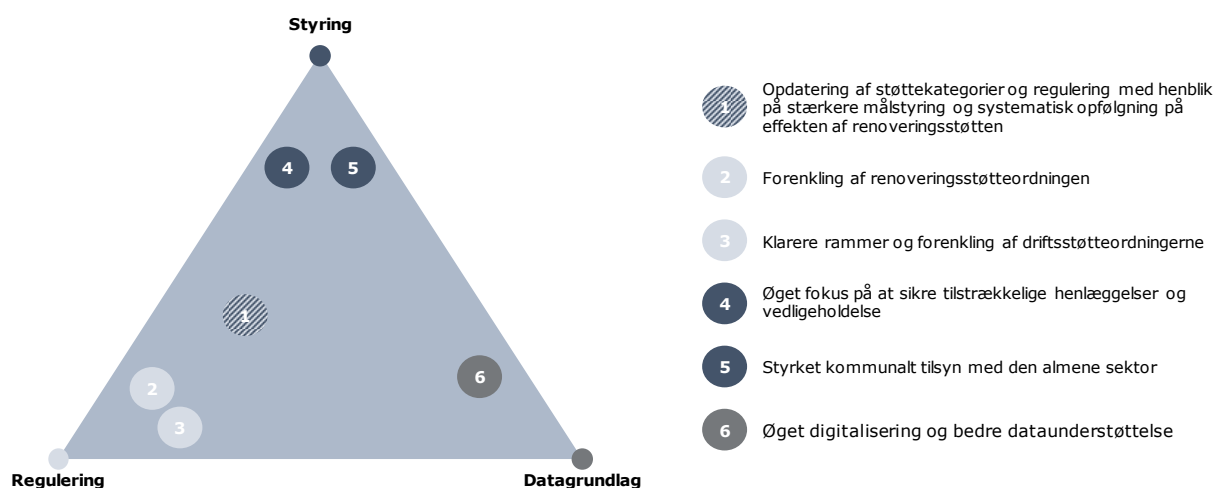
Styring

4

5

1

2

3

6

Regulering

Datagrundlag

1 Opdatering af støttekategorier og regulering med henblik på stærkere målstyring og systematisk opfølgning på effekten af renoveringsstøtten

2 Forenkling af renoveringsstøtteordningen

3 Klarere rammer og forenkling af driftsstøtteordningerne

4 Øget fokus på at sikre tilstrækkelige henlæggelser og vedligeholdelse

5 Styrket kommunalt tilsyn med den almene sektor

6 Øget digitalisering og bedre dataunderstøttelse